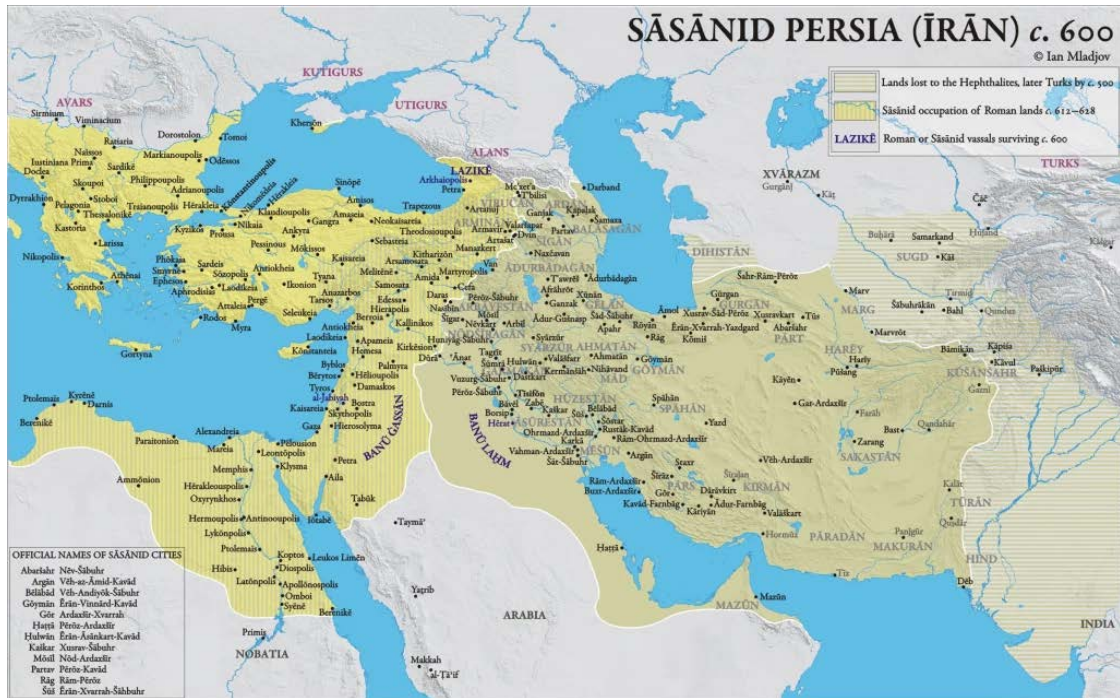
SĀSĀNID PERSIA (ĪRĀN) c. 600
© Ian Mladjov

Lands lost to the Hephthalites, later Turks by c. 500
Sāsānid occupation of Roman lands c. 612–628
LAZIKĒ Roman or Sāsānid vassals surviving c. 600

KUTIGURS
UTIGURS
AVARS
ALANS
LAZIKĒ
XVĀRAZM
TURKS

Sirmium, Viminacium, Ratiaria, Dorostolon, Tomoi, Naissos, Markianoupolis, Odēssos, Iustiniana Prima, Sardikē, Philippoupolis, Adrianoupolis, Konstantinoupolis, Nikomēdeia, Hērakleia, Doclea, Skoupoi, Stoboi, Dyrrakhion, Pelagonia, Thessalonikē, Traianoupolis, Kastoria, Larissa, Kyzikos, Prousa, Nikaia, Ankyra, Klaudioupolis, Gangra, Amaseia, Sinōpē, Amisos, Neokaisareia, Trapezous, Theodosioupolis, Sebasteia, Pessinous, Mōkissos, Kaisareia, Nikopolis, Athēnai, Korinthos, Phōkaia, Smyrnē, Ephesos, Sardeis, Sōzopolis, Antiokheia, Laodikeia, Aphrodisias, Ikonion, Tyana, Anazarbos, Tarsos, Attaleia, Pergē, Seleukeia, Myra, Rodos, Gortyna, Kherson, Arkhaiopolis, Petra, Mc'xet'a, Tbilisi, Darband, Samaxa, Ganjak, Kapalak, Partav, Artanuji, Arzanēn, Vałaršapat, Dvin, Manazkert, Arzamir, Naxčavan, Kitharizōn, Arsamousata, Melitēnē, Amida, Martyropolis, Samosata, Edessa, Hierapolis, Beroia, Kallinikos, Karrhai, Nisibis, Daras, Kēfa, Pērōz-Šābuhr, Šigar, Nēvkard, Arbil, Adur-Gušnasp, Ganzak, Afrāhrōt, Adurbādagān, Taurēž, Xūnān, Šad-Šābuhr, Apahr, Antiokheia, Laodikeia, Apameia, Emesa, Kōnstanteia, Byblos, Bērytos, Tyros, Hēlioupolis, Palmyra, Damaskos, al-Jābiyah, Bostra, Kaisareia, Skythopolis, Hierosolyma, Gaza, Petra, Aila, Tabūk, Kirkēsion, Dōrā, 'Ānat, Hunyāg-Šābuhr, Tagrīt, Šumrā, Hulwān, Vālāšfarr, Ahmatān, Kermānšāh, Nihāvand, Vuzurg-Šābuhr, Daskart, Pērōz-Šābuhr, Tīsīfōn, Vēh-Ardašīr, Bāvēl, Kaškar, Zabē, Hīrah, Borsip, Bēlābād, Šōštar, Rustāk-Kavād, Ohrmazd-Ardašīr, Karkā, Rām-Ohrmazd-Ardašīr, Vahman-Ardašīr, Sāt-Šābuhr, Argān, Rām-Ardašīr, Buxt-Ardašīr, Sraxr, Šīrāz, Gōr, Kavād-Farnbāg, Dārābkird, Ādur-Farnbāg, Kāriyān, Tīgan, Vēh-Ardašīr, Valāškart, Hormūz, Spāhān, Yazd, Gōymān, Āmol, Gurgān, Xusrav-Šād-Pērōz, Xusravkart, Tūs, Ērān-Xvarrah-Yazdgard, Kōmiš, Rōyān, Rāg, Abaršahr, Šahr-Rām-Pērōz, Marv, Marvrōt, Šābuhrakān, Balx, Qunduz, Bāmikān, Kāpisa, Kāvul, Paškipūr, Harēy, Pūšang, Kāyēn, Gar-Ardašīr, Farāh, Bast, Qandahār, Zarang, Kaški, Qusdar, Panjgūr, Tiz, Dēb, Bukhārā, Samarkand, Kāš, Hujand, Gurganj, Kāt, Čač, Ptolemais, Kyrēnē, Darnis, Berenikē, Paraitonion, Alexandreia, Pēlousion, Mareia, Leontōpolis, Ammōnion, Memphis, Klysma, Hērakleoupolis, Oxyrynkhos, Hermoupolis, Antinooupolis, Lykōnpolis, Ptolemais, Koptos, Diospolis, Hibis, Latōnpolis, Apollōnospolis, Omboi, Syēnē, Leukos Limēn, Berenikē, Primis, Iōtabē, Taymā', Yaṯrib, Makkah, al-Ṭā'if, Haṭṭā, Mazūn

ARMĒNIA, VIRUČAN, ALBANIA, BALASAGĀN, SIGĀN, ĀDURBĀDAGĀN, NŌDSHIRAGĀN, ARBĀYISTĀN, GĒLĀN, SYĀRZŪR, AHMATĀN, MĀD, GŌYMĀN, ASŌRISTĀN, HŪZESTĀN, MĒŠĀN, SPĀHĀN, PĀRS, KIRMĀN, DIHISTĀN, GURGĀN, PĀRT, MARG, HARĒY, SUGD, KUŠĀNŠAHR, SAKASTĀN, TŪRĀN, PĀRADĀN, MAKURĀN, HIND, MAZŪN, ARABIA, NOBATIA, INDIA, BANŪ GASSĀN, BANŪ LAHM

OFFICIAL NAMES OF SĀSĀNID CITIES
Abaršahr Nēv-Šābuhr
Argān Vēh-az-Āmid-Kavād
Bēlābād Vēh-Andiyōk-Šābuhr
Gōymān Ērān-Vinnārd-Kavād
Gōr Ardaxšīr-Xvarrah
Haṭṭā Pērōz-Ardašīr
Hulwān Ērān-Āsānkart-Kavād
Kaškar Xusrav-Šābuhr
Mōsil Nōd-Ardašīr
Partav Pērōz-Kavād
Rāg Rām-Pērōz
Šūš Ērān-Xvarrah-Šābuhr